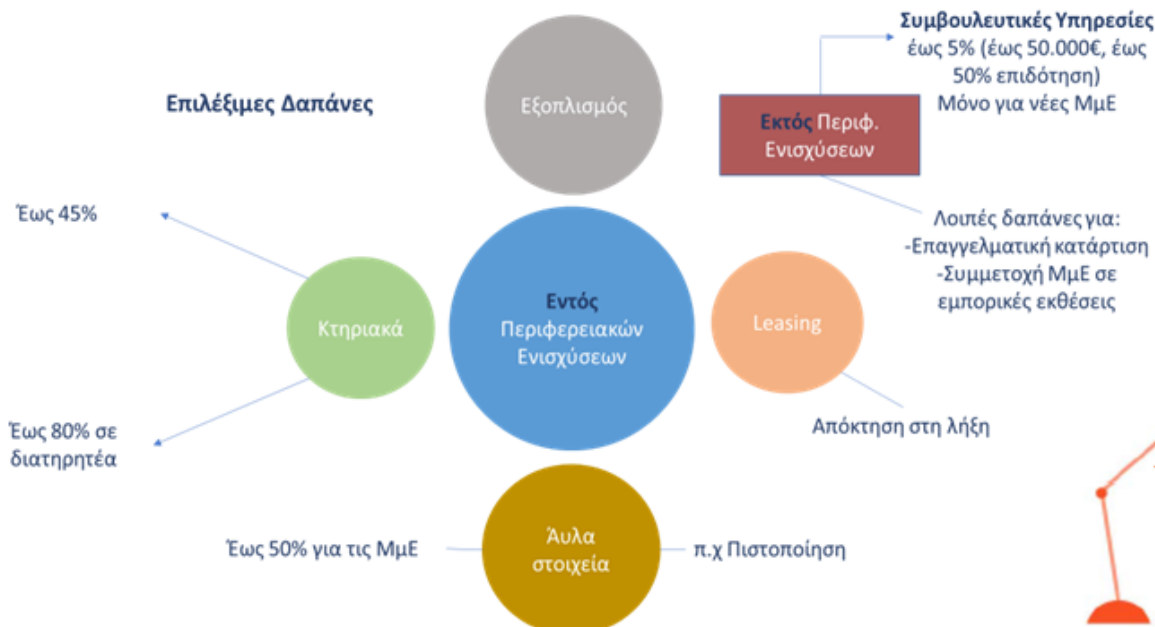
Συμβουλευτικές Υπηρεσίες
έως 5% (έως 50.000€, έως 50% επιδότηση)
Μόνο για νέες ΜμΕ

Επιλέξιμες Δαπάνες

Εξοπλισμός

Εκτός Περιφ. Ενισχύσεων

Λοιπές δαπάνες για:
-Επαγγελματική κατάρτιση
-Συμμετοχή ΜμΕ σε εμπορικές εκθέσεις

Έως 45%

Κτηριακά

Εντός Περιφερειακών Ενισχύσεων

Leasing

Απόκτηση στη λήξη

Έως 80% σε διατηρητέα

Έως 50% για τις ΜμΕ

Άυλα στοιχεία

π.χ Πιστοποίηση